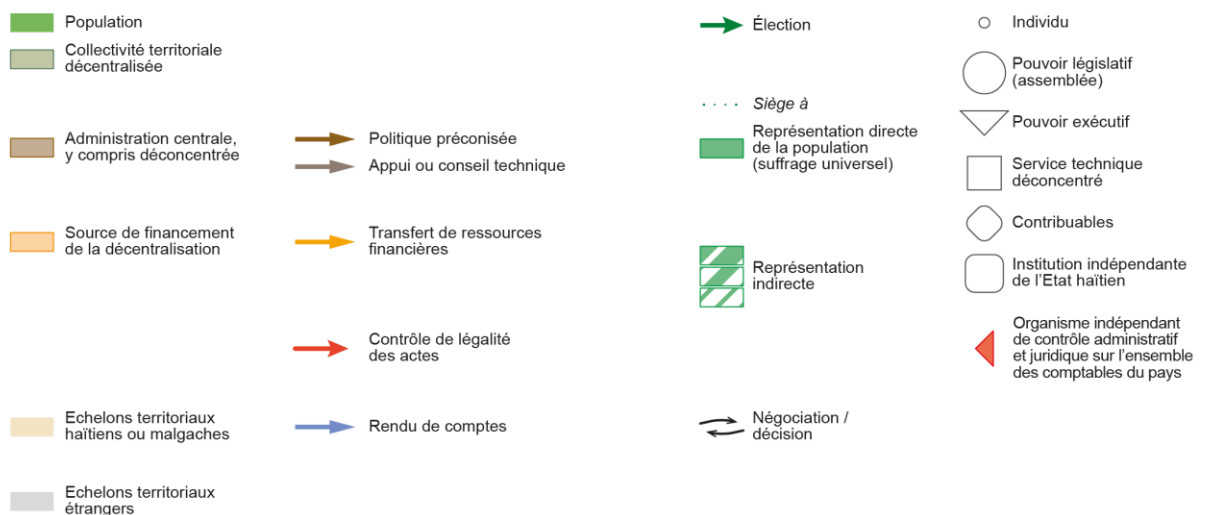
Population

Collectivité territoriale décentralisée

Administration centrale, y compris déconcentrée

Source de financement de la décentralisation

Echelons territoriaux haïtiens ou malgaches

Echelons territoriaux étrangers

Politique préconisée

Appui ou conseil technique

Transfert de ressources financières

Contrôle de légalité des actes

Rendu de comptes

Élection

Siège à

Représentation directe de la population (suffrage universel)

Représentation indirecte

Négociation / décision

Individu

Pouvoir législatif (assemblée)

Pouvoir exécutif

Service technique déconcentré

Contribuables

Institution indépendante de l'Etat haïtien

Organisme indépendant de contrôle administratif et juridique sur l'ensemble des comptables du pays